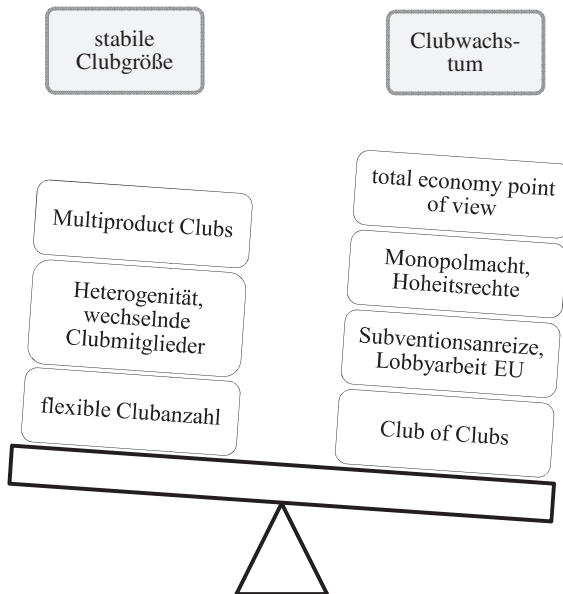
stabile Clubgröße

Clubwachstum

Multiproduct Clubs

Heterogenität, wechselnde Clubmitglieder

flexible Clubanzahl

total economy point of view

Monopolmacht, Hoheitsrechte

Subventionsanreize, Lobbyarbeit EU

Club of Clubs